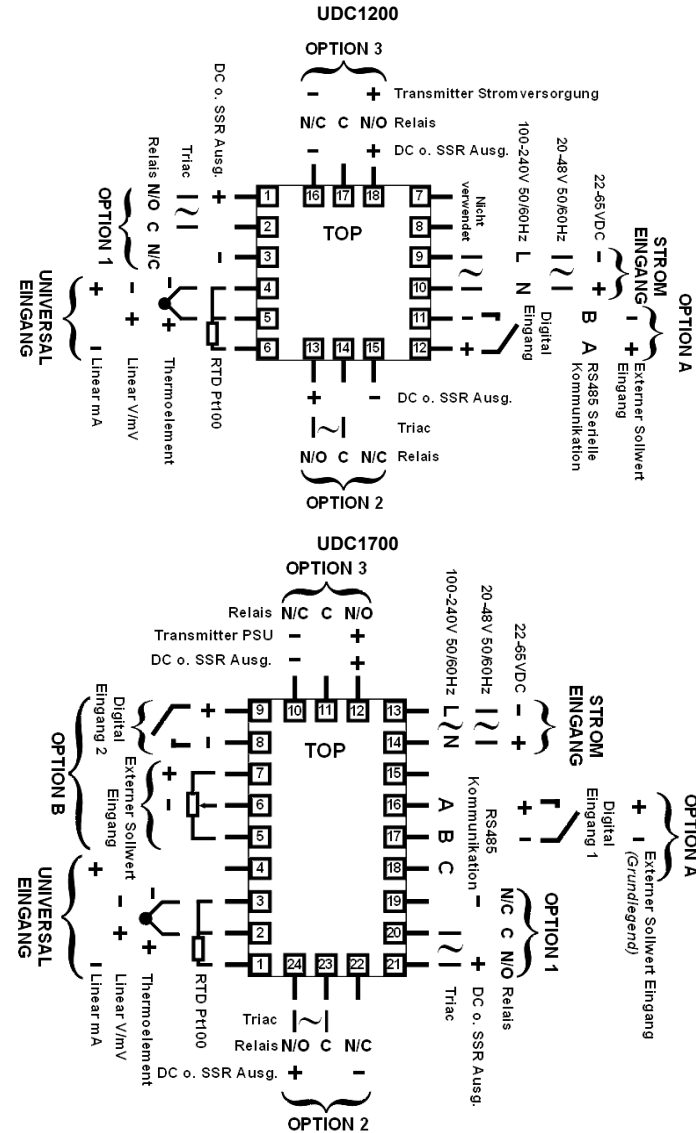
UDC1200

OPTION 3

– + Transmitter Stromversorgung

N/C C N/O Relais

– + DC o. SSR Ausg.

DC o. SSR Ausg.

Triac

Relais N/O C N/C

OPTION 1

+

–

UNIVERSAL EINGANG

+ – Linear mA

– + Linear V/mV

– + Thermoelement

RTD Pt100

1 2 3 4 5 6

16 17 18

7 8 9 10 11 12

13 14 15

TOP

Nicht verwendet

100-240V 50/60Hz L N

20-48V 50/60Hz

22-65VDC – +

STROM EINGANG

– + Digital Eingang

B A RS485 Serielle Kommunikation

– + Externer Sollwert Eingang

OPTION A

+ – DC o. SSR Ausg.

Triac

N/O C N/C Relais

OPTION 2

UDC1700

OPTION 3

Relais N/C C N/O

Transmitter PSU – +

DC o. SSR Ausg. – +

100-240V 50/60Hz L N

20-48V 50/60Hz

22-65VDC – +

STROM EINGANG

OPTION A

+ – Externer Sollwert Eingang (Grundlegend)

Digital Eingang 1

RS485 Kommunikation

A B C

OPTION 1

N/C C N/O Relais

Triac

– + DC o. SSR Ausg.

9 10 11 12 13

8 14

7 15

6 16

5 17

4 18

3 19

2 20

1 24 23 22 21

TOP

+ – Digital Eingang 2

OPTION B

+ – Externer Sollwert Eingang

UNIVERSAL EINGANG

+ – Linear mA

– + Linear V/mV

– + Thermoelement

RTD Pt100

Triac

Relais N/O C N/C

DC o. SSR Ausg. + –

OPTION 2